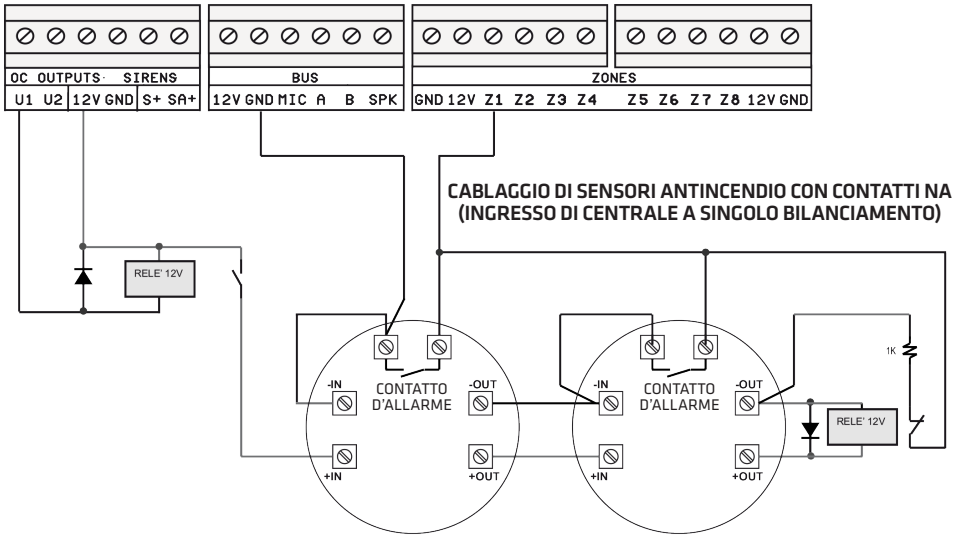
OC OUTPUTS SIRENS
U1 U2 12V GND S+ SA+

BUS
12V GND MIC A B SPK

ZONES
GND 12V Z1 Z2 Z3 Z4 Z5 Z6 Z7 Z8 12V GND

CABLAGGIO DI SENSORI ANTINCENDIO CON CONTATTI NA
(INGRESSO DI CENTRALE A SINGOLO BILANCIAMENTO)

RELE' 12V

-IN
CONTATTO D'ALLARME
-OUT
+IN
+OUT

-IN
CONTATTO D'ALLARME
-OUT
+IN
+OUT

1K

RELE' 12V